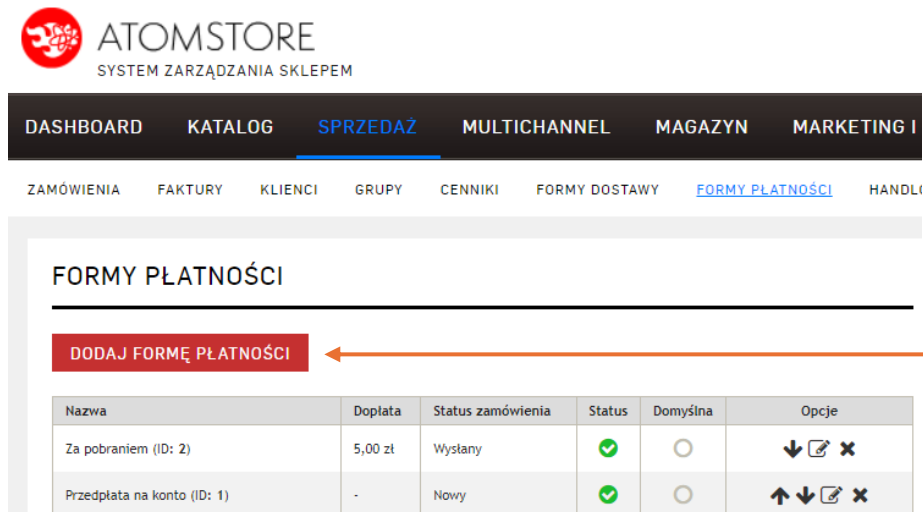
ATOMSTORE
SYSTEM ZARZĄDZANIA SKLEPEM

DASHBOARD KATALOG SPRZEDAŻ MULTICHANNEL MAGAZYN MARKETING I

ZAMÓWIENIA FAKTURY KLIENCI GRUPY CENNIKI FORMY DOSTAWY FORMY PŁATNOŚCI HANDL

FORMY PŁATNOŚCI

DODAJ FORMĘ PŁATNOŚCI

| Nazwa | Dopłata | Status zamówienia | Status | Domyślna | Opcje |
|---|---|---|---|---|---|
| Za pobraniem (ID: 2) | 5,00 zł | Wysłany | | | |
| Przedpłata na konto (ID: 1) | - | Nowy | | | |